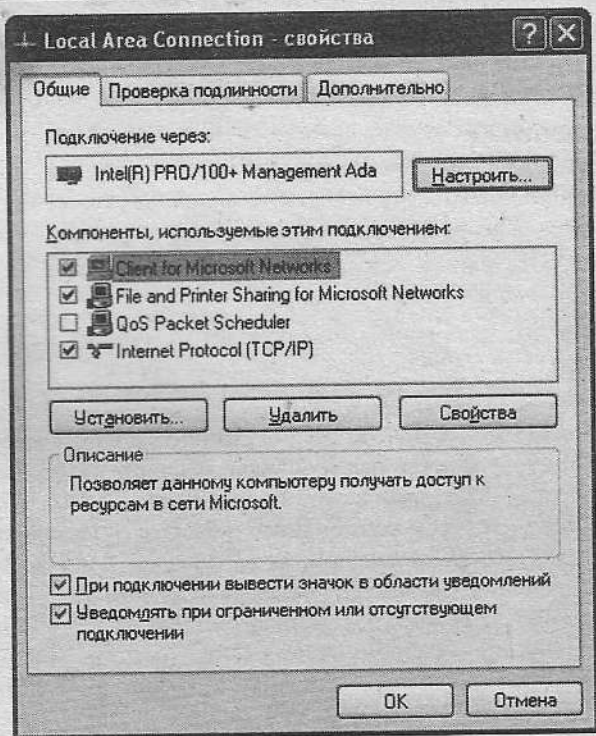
Local Area Connection - свойства

Общие | Проверка подлинности | Дополнительно

Подключение через:

Intel(R) PRO/100+ Management Ada

Настроить...

Компоненты, используемые этим подключением:

Client for Microsoft Networks
File and Printer Sharing for Microsoft Networks
QoS Packet Scheduler
Internet Protocol (TCP/IP)

Установить... | Удалить | Свойства

Описание

Позволяет данному компьютеру получать доступ к ресурсам в сети Microsoft.

При подключении вывести значок в области уведомлений

Уведомлять при ограниченном или отсутствующем подключении

OK | Отмена